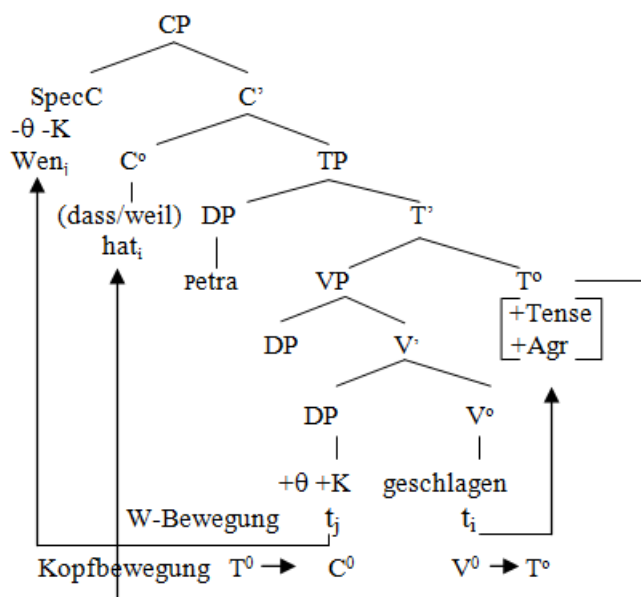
CP

SpecC
-θ -K
Wen$_i$

C'

C°

(dass/weil)
hat$_i$

TP

DP

Petra

T'

VP

T°

+Tense
+Agr

DP

V'

DP

V°

+θ +K

geschlagen

W-Bewegung

t$_j$

t$_i$

Kopfbewegung $T^0 \rightarrow C^0$ $V^0 \rightarrow T°$